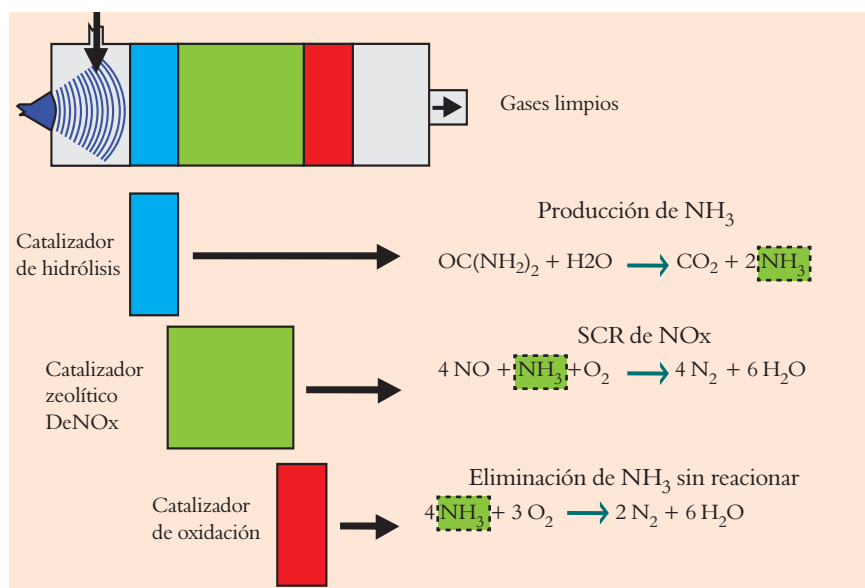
Gases limpios

Catalizador de hidrólisis

Producción de $NH_3$

$OC(NH_2)_2 + H2O \rightarrow CO_2 + 2 NH_3$

Catalizador zeolítico DeNOx

SCR de NOx

$4 NO + NH_3 + O_2 \rightarrow 4 N_2 + 6 H_2O$

Catalizador de oxidación

Eliminación de $NH_3$ sin reacionar

$4 NH_3 + 3 O_2 \rightarrow 2 N_2 + 6 H_2O$